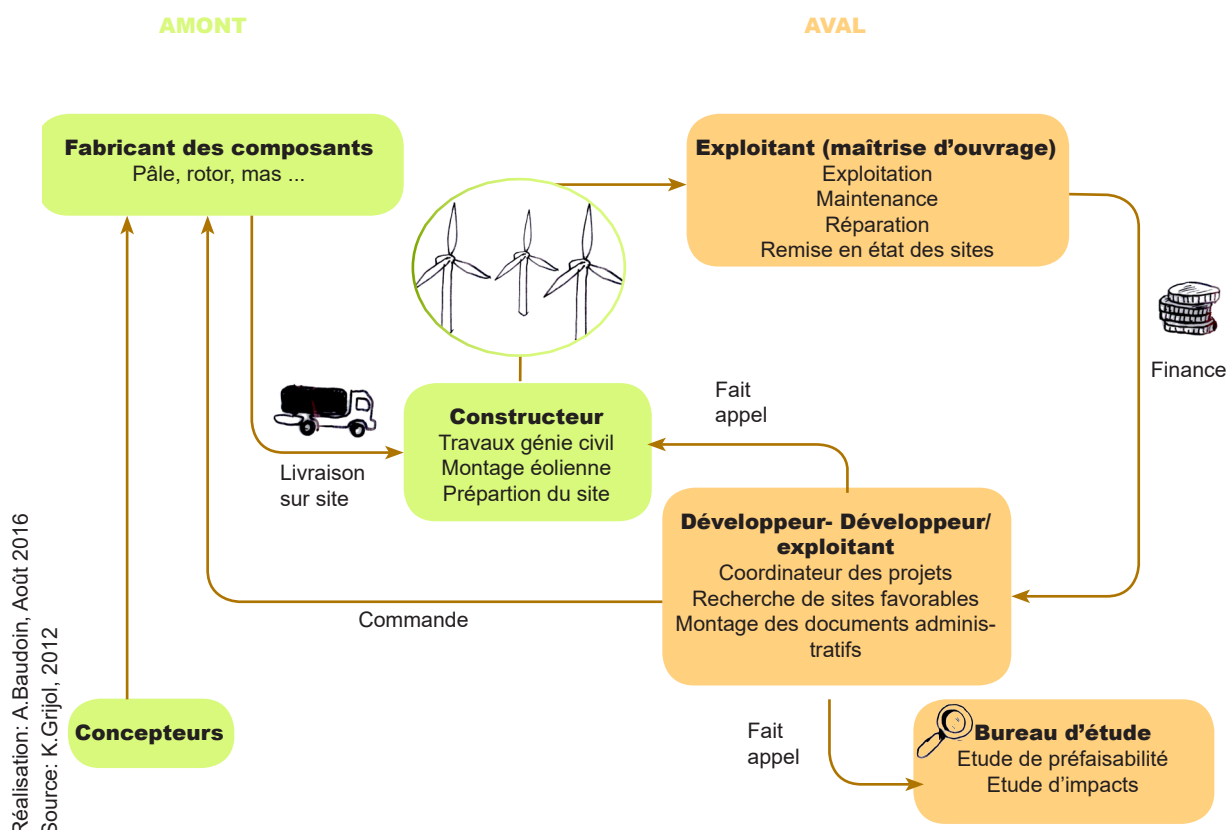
AMONT

AVAL

Fabricant des composants
Pâle, rotor, mas ...

Exploitant (maîtrise d'ouvrage)
Exploitation
Maintenance
Réparation
Remise en état des sites

Finance

Fait appel

Constructeur
Travaux génie civil
Montage éolienne
Prépartion du site

Livraison sur site

Développeur- Développeur/ exploitant
Coordinateur des projets
Recherche de sites favorables
Montage des documents administratifs

Commande

Concepteurs

Fait appel

Bureau d'étude
Etude de préfaisabilité
Etude d'impacts

Réalisation: A.Baudoin, Août 2016
Source: K.Grijol, 2012